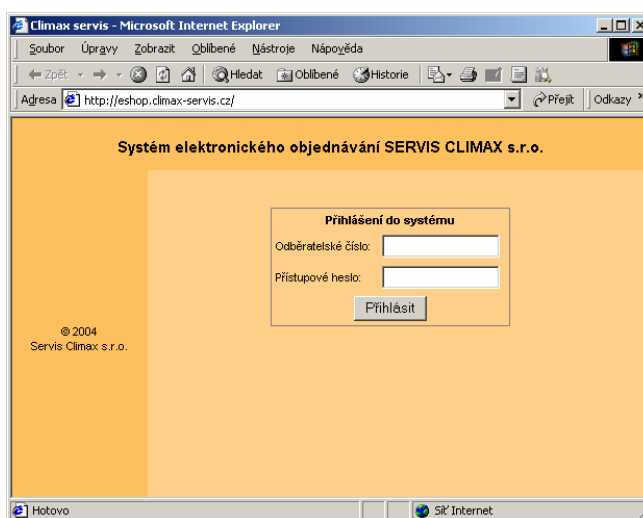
Climax servis - Microsoft Internet Explorer

Soubor Úpravy Zobrazit Oblíbené Nástroje Nápověda

Zpět Hledat Oblíbené Historie

Adresa http://eshop.climax-servis.cz/ Přejít Odkazy

Systém elektronického objednávání SERVIS CLIMAX s.r.o.

Přihlášení do systému

Odběratelské číslo:

Přístupové heslo:

Přihlásit

© 2004
Servis Climax s.r.o.

Hotovo

Síť Internet